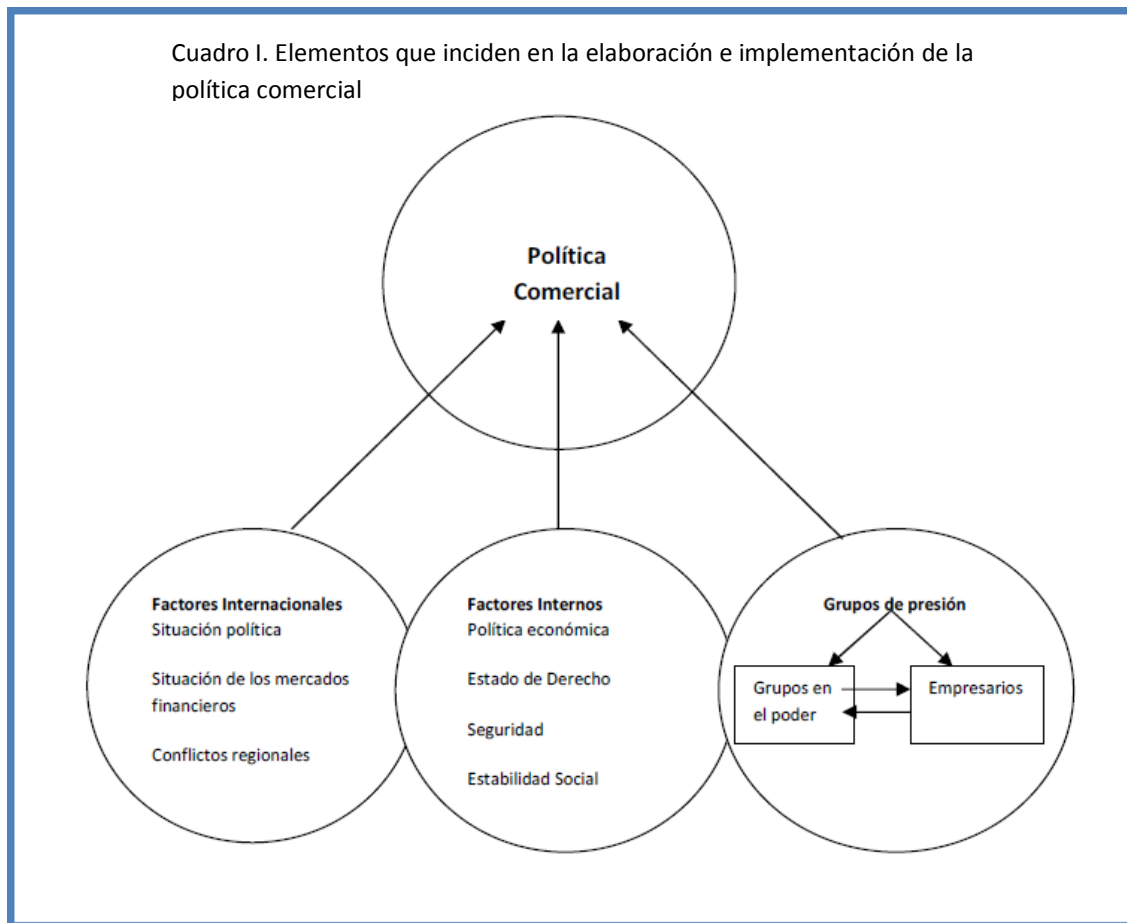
Cuadro I. Elementos que inciden en la elaboración e implementación de la política comercial

Política Comercial

Factores Internacionales
Situación política

Situación de los mercados financieros

Conflictos regionales

Factores Internos
Política económica

Estado de Derecho

Seguridad

Estabilidad Social

Grupos de presión

Grupos en el poder

Empresarios